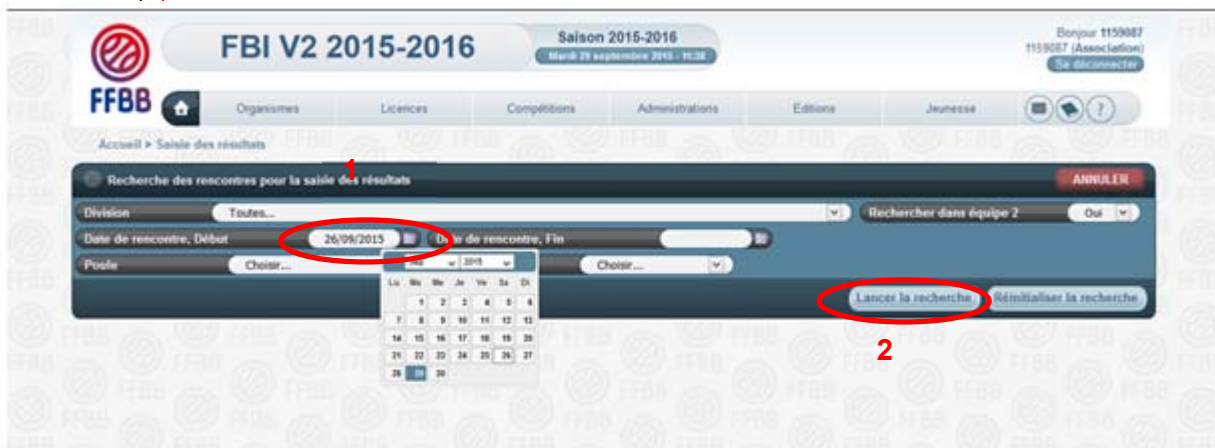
FFBB

FBI V2 2015-2016

Saison 2015-2016
Mardi 29 septembre 2015 - 11:38

Bonjour 1159087
1159087 (Association)
Se déconnecter

Organismes | Licences | Compétitions | Administrations | Editions | Jeunesse

?

Accueil > Saisie des résultats

1

Recherche des rencontres pour la saisie des résultats

ANNULER

Division Toutes...

Rechercher dans équipe 2 Oui

Date de rencontre, Début 26/09/2015

Date de rencontre, Fin

Poule Choisir...

Choisir...

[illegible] 2015

Lu Ma Me Je Ve Sa Di

1 2 3 4 5 6
7 8 9 10 11 12 13
14 15 16 17 18 19 20
21 22 23 24 25 26 27
28 29 30

Lancer la recherche

Réinitialiser la recherche

2